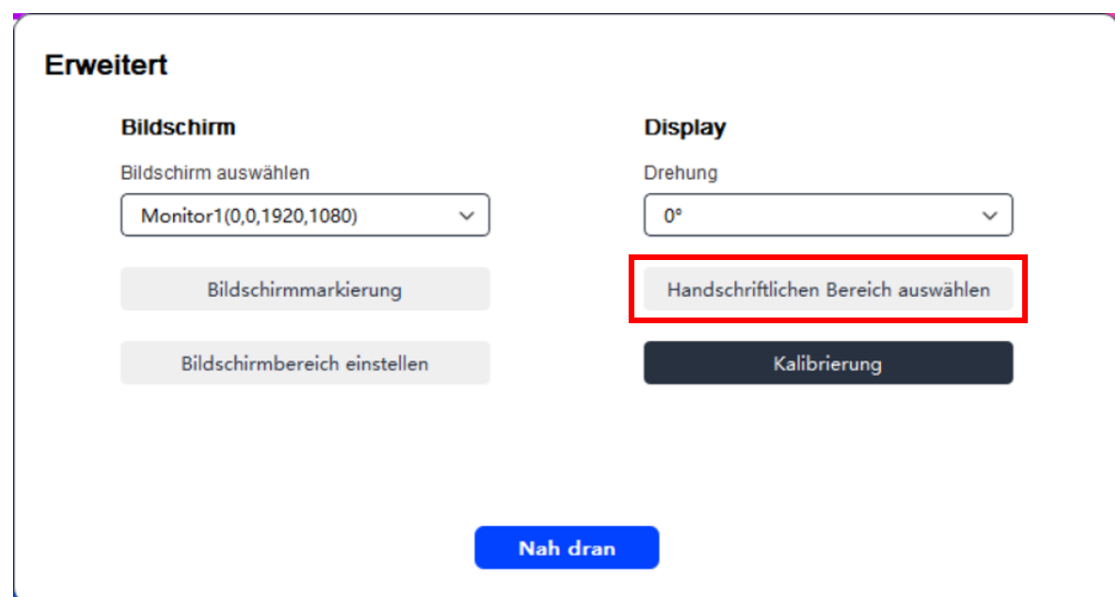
Erweitert

Bildschirm

Bildschirm auswählen

Monitor1(0,0,1920,1080)

Bildschirmmarkierung

Bildschirmbereich einstellen

Display

Drehung

0°

Handschriftlichen Bereich auswählen

Kalibrierung

Nah dran